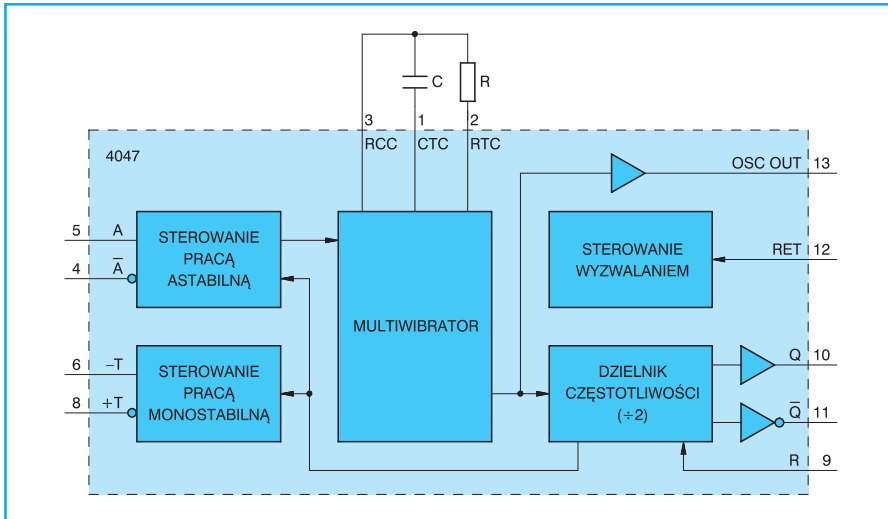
C
R
3
1
2
RCC
CTC
RTC
4047
OSC OUT 13
5
A
4
$\overline{A}$
STEROWANIE PRACĄ ASTABILNĄ
MULTIWIBRATOR
STEROWANIE WYZWALANIEM
RET 12
6
−T
8
+T
STEROWANIE PRACĄ MONOSTABILNĄ
DZIELNIK CZĘSTOTLIWOŚCI (÷2)
Q 10
$\overline{Q}$ 11
R 9